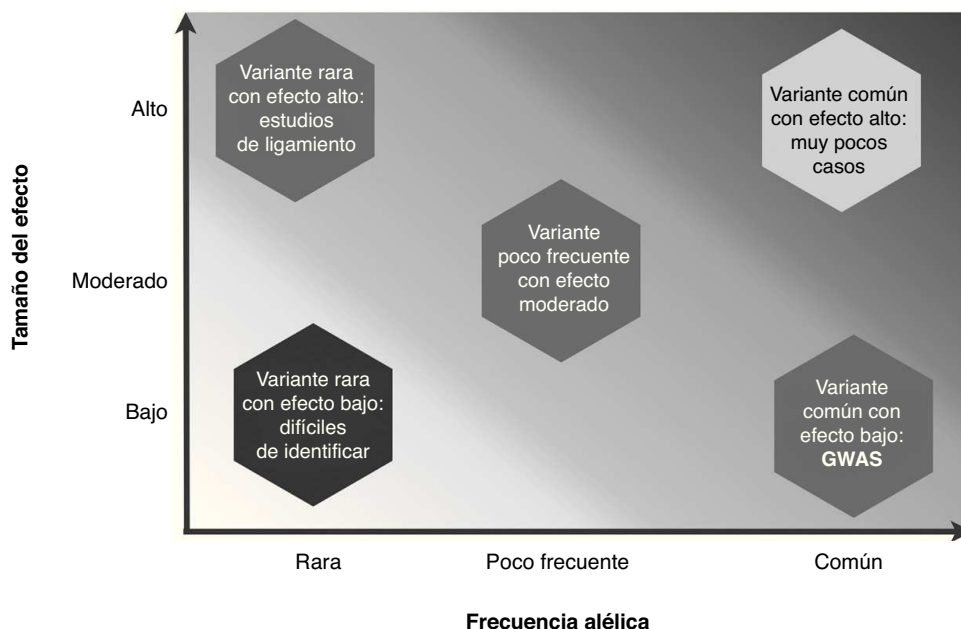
Tamaño del efecto

Alto

Moderado

Bajo

Variante rara con efecto alto: estudios de ligamiento

Variante común con efecto alto: muy pocos casos

Variante poco frecuente con efecto moderado

Variante rara con efecto bajo: difíciles de identificar

Variante común con efecto bajo: **GWAS**

Rara

Poco frecuente

Común

Frecuencia alélica